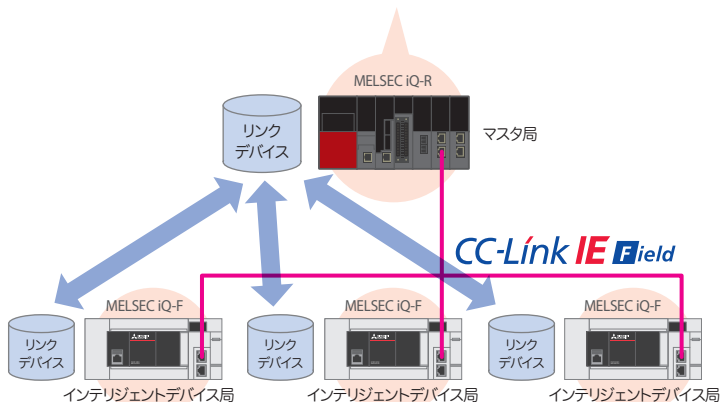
MELSEC iQ-R

リンク
デバイス

マスタ局

CC-Link IE Field

MELSEC iQ-F

リンク
デバイス

インテリジェントデバイス局

リンク
デバイス

MELSEC iQ-F

インテリジェントデバイス局

リンク
デバイス

MELSEC iQ-F

インテリジェントデバイス局